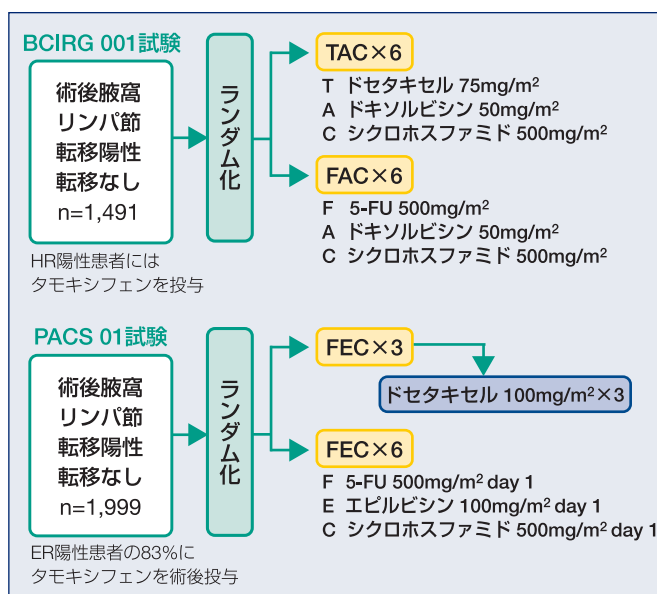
BCIRG 001試験

術後腋窩
リンパ節
転移陽性
転移なし
n=1,491

HR陽性患者には
タモキシフェンを投与

ランダム化

TAC×6
T ドセタキセル 75mg/m$^2$
A ドキソルビシン 50mg/m$^2$
C シクロホスファミド 500mg/m$^2$

FAC×6
F 5-FU 500mg/m$^2$
A ドキソルビシン 50mg/m$^2$
C シクロホスファミド 500mg/m$^2$

PACS 01試験

術後腋窩
リンパ節
転移陽性
転移なし
n=1,999

ER陽性患者の83%に
タモキシフェンを術後投与

ランダム化

FEC×3

ドセタキセル 100mg/m$^2$×3

FEC×6
F 5-FU 500mg/m$^2$ day 1
E エピルビシン 100mg/m$^2$ day 1
C シクロホスファミド 500mg/m$^2$ day 1